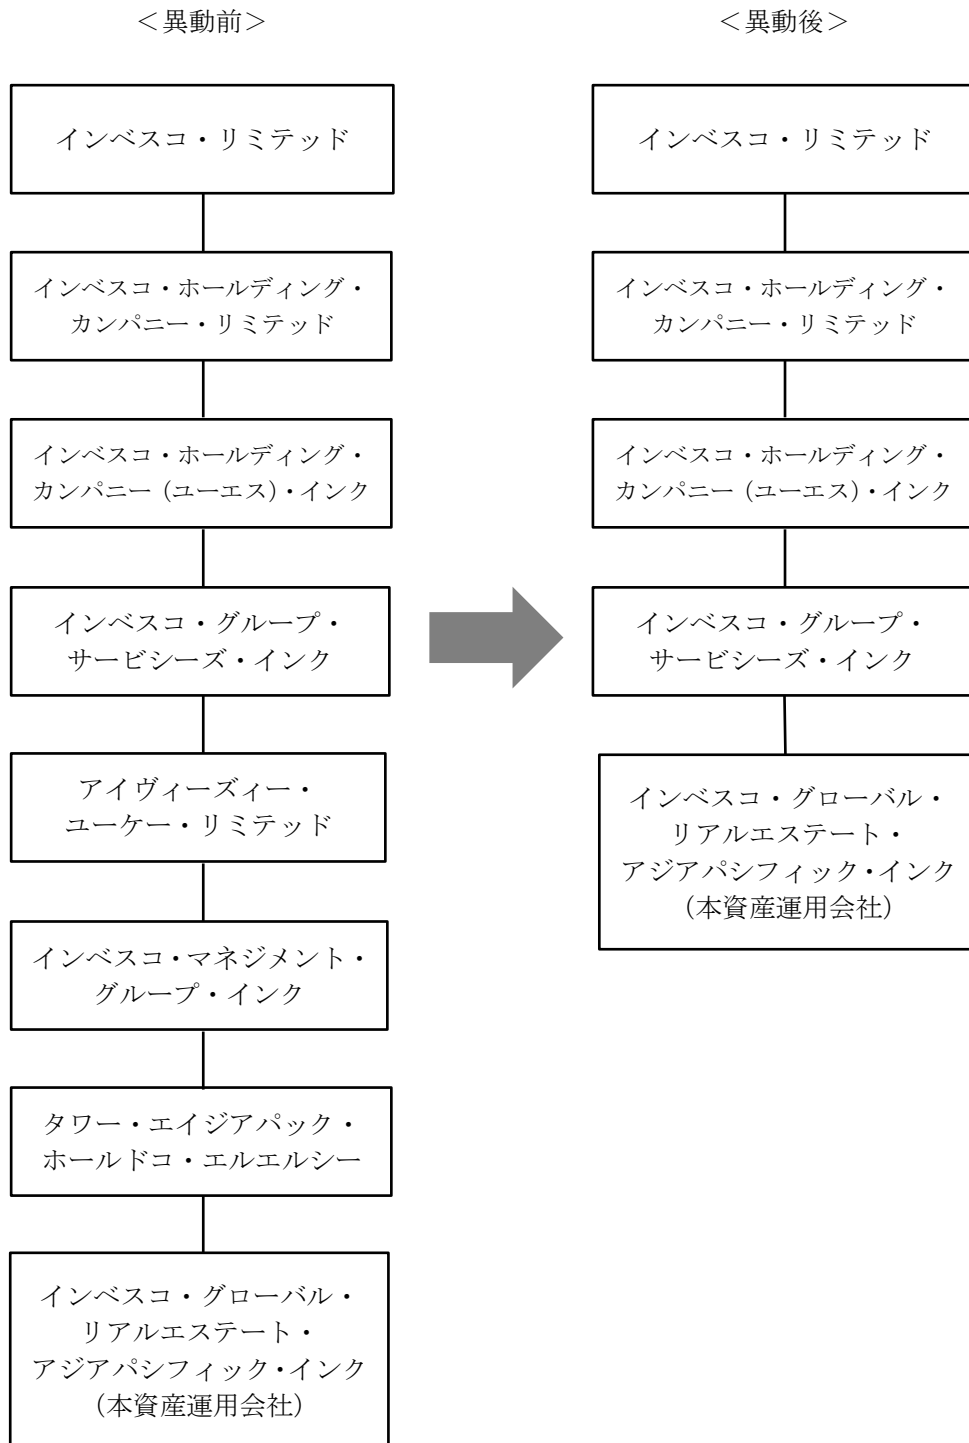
＜異動前＞

インベスコ・リミテッド

インベスコ・ホールディング・カンパニー・リミテッド

インベスコ・ホールディング・カンパニー（ユーエス）・インク

インベスコ・グループ・サービシーズ・インク

アイヴィーズィー・ユーケー・リミテッド

インベスコ・マネジメント・グループ・インク

タワー・エイジアパック・ホールドコ・エルエルシー

インベスコ・グローバル・リアルエステート・アジアパシフィック・インク（本資産運用会社）

＜異動後＞

インベスコ・リミテッド

インベスコ・ホールディング・カンパニー・リミテッド

インベスコ・ホールディング・カンパニー（ユーエス）・インク

インベスコ・グループ・サービシーズ・インク

インベスコ・グローバル・リアルエステート・アジアパシフィック・インク（本資産運用会社）